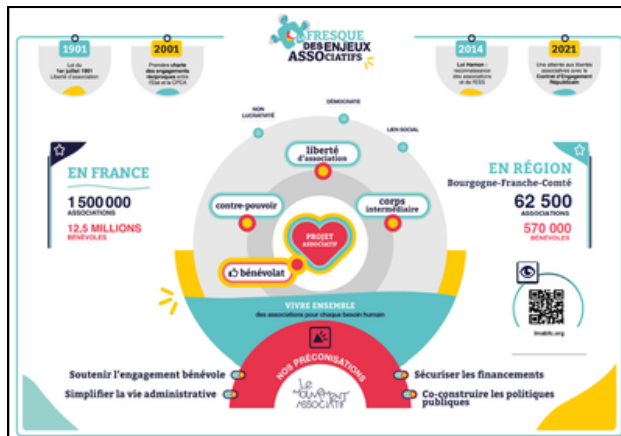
FRESQUE DES ENJEUX ASSOCIATIFS

1901
Loi du 1er juillet 1901 Liberté d'association

2001
Première charte des engagements réciproques entre l'État et la CPCA

2014
Loi Hamon : reconnaissance des associations et de l'ESS

2021
Une atteinte aux libertés associatives avec le Contrat d'Engagement Républicain

NON LUCRATIVITÉ
DÉMOCRATIE
LIEN SOCIAL

EN FRANCE
1 500 000 ASSOCIATIONS
12,5 MILLIONS BÉNÉVOLES

liberté d'association
contre-pouvoir
corps intermédiaire
PROJET ASSOCIATIF
bénévolat

EN RÉGION
Bourgogne-Franche-Comté
62 500 ASSOCIATIONS
570 000 BÉNÉVOLES

lmabfc.org

VIVRE ENSEMBLE
des associations pour chaque besoin humain

NOS PRÉCONISATIONS
Le Mouvement Associatif

Soutenir l'engagement bénévole
Simplifier la vie administrative
Sécuriser les financements
Co-construire les politiques publiques